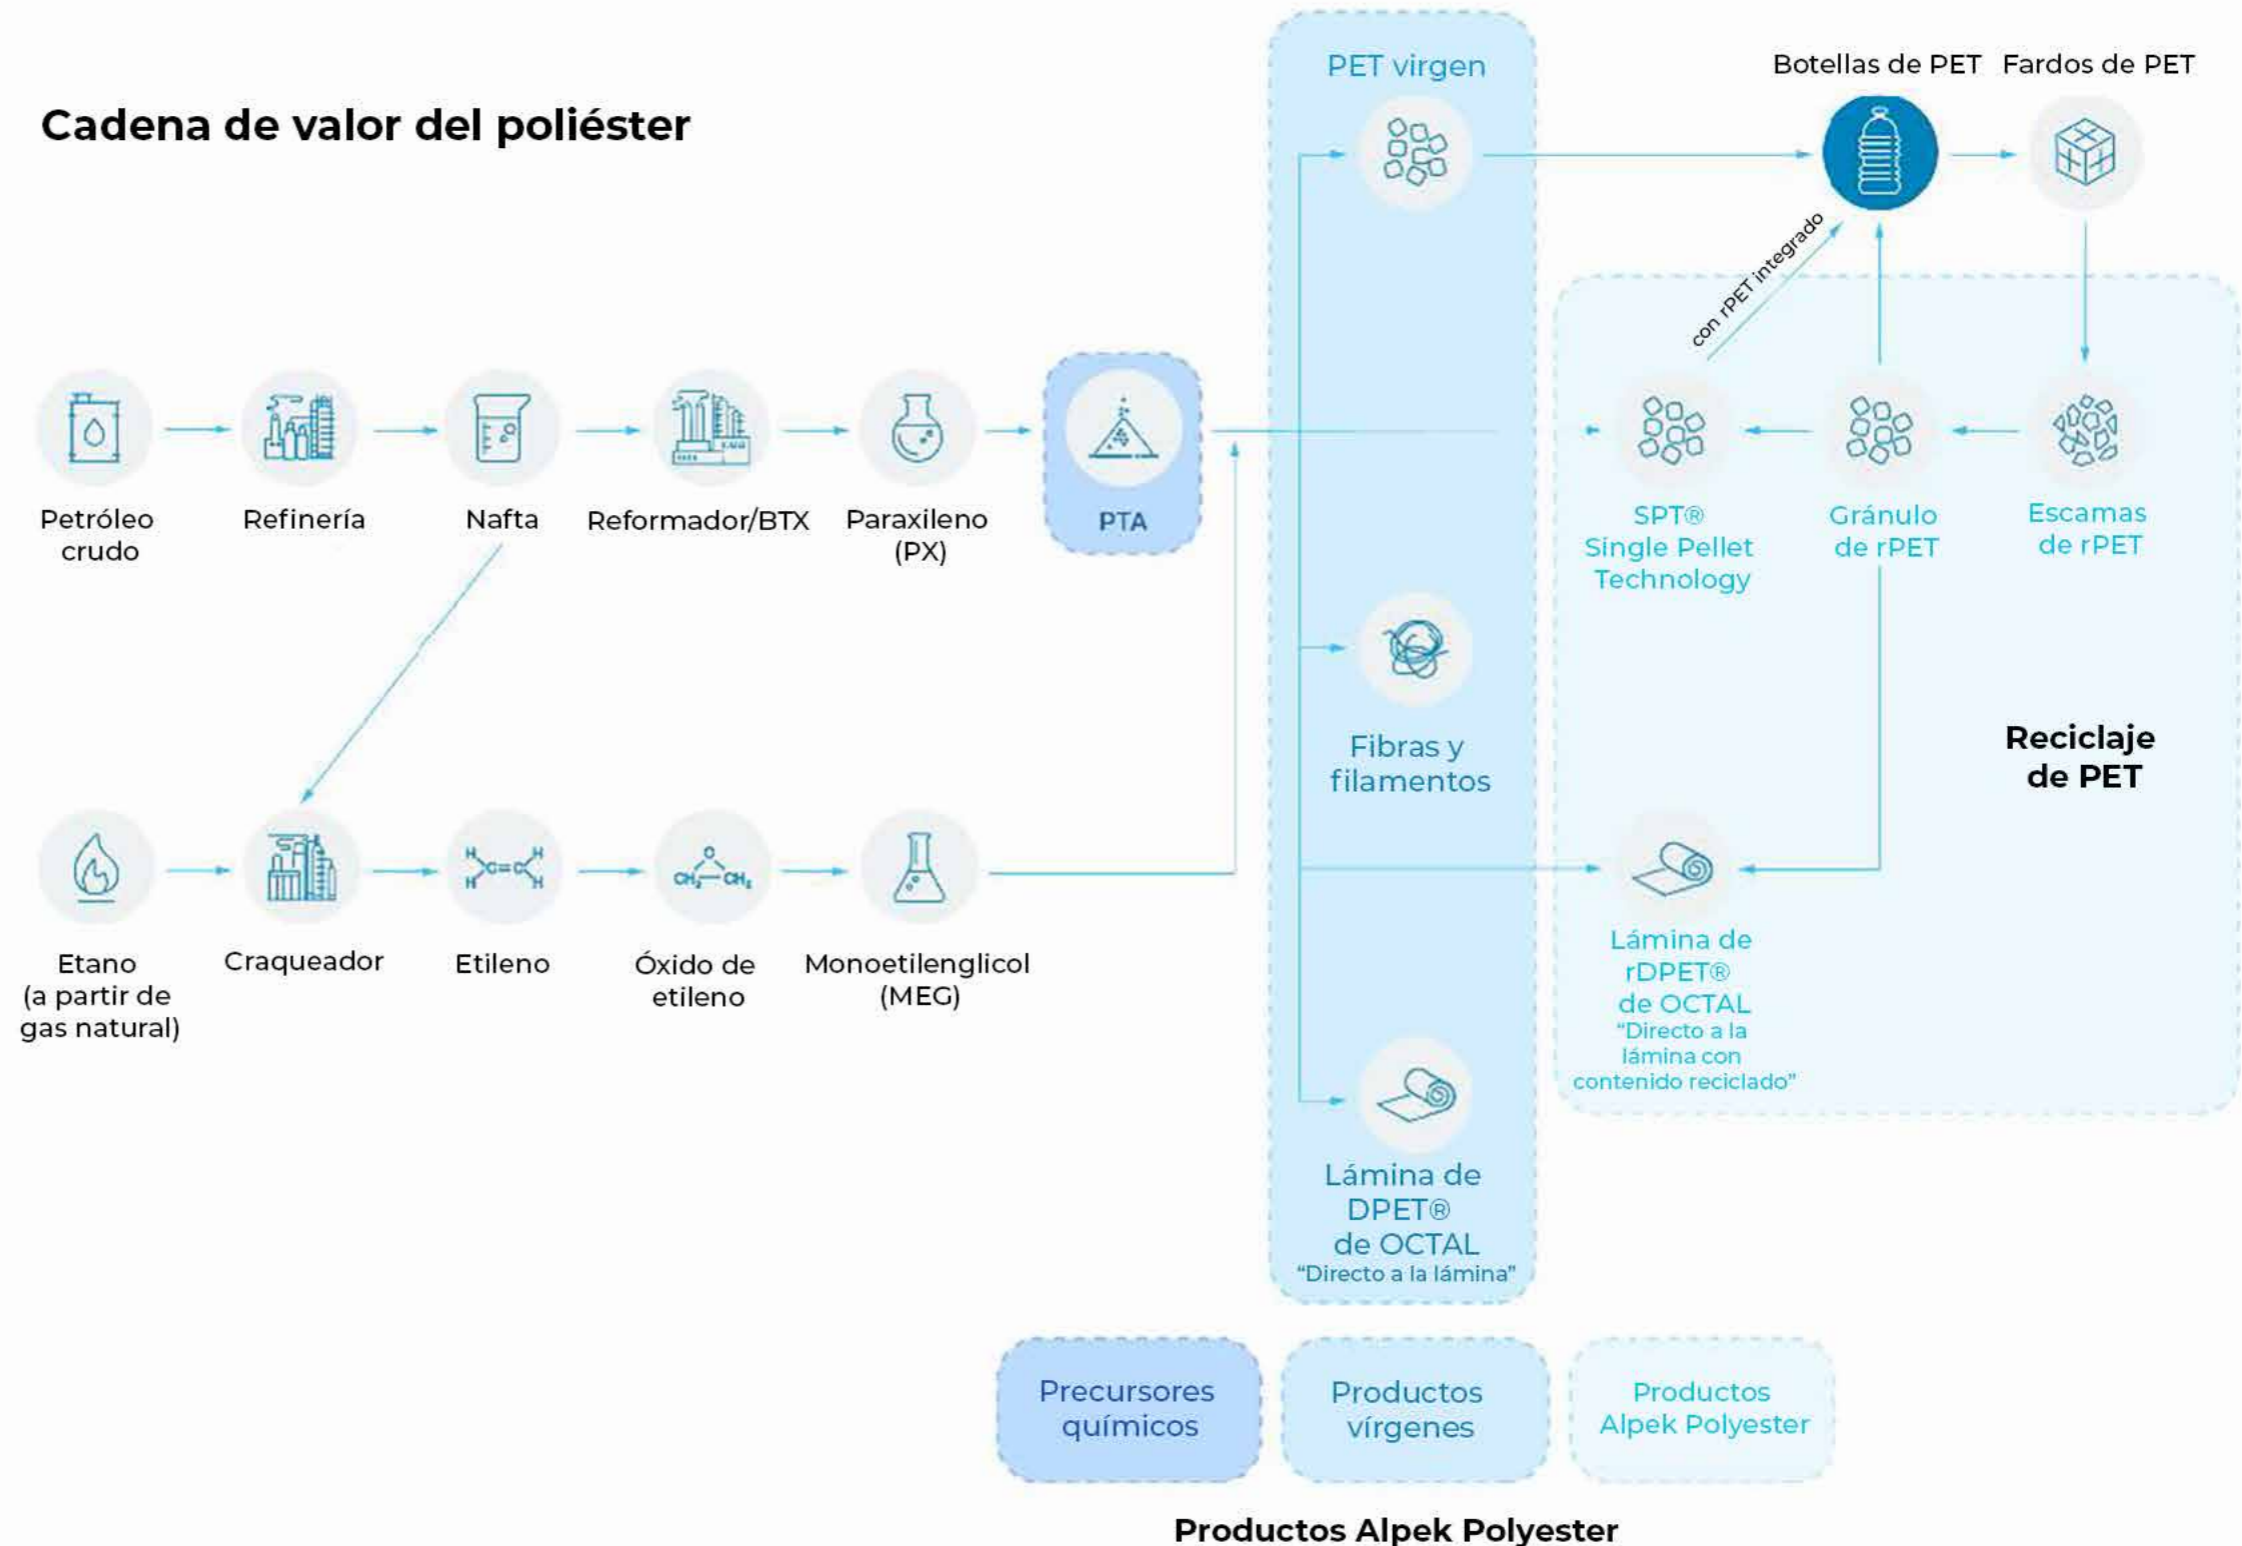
Cadena de valor del poliéster

PET virgen

Botellas de PET

Fardos de PET

con rPET integrado

Petróleo crudo

Refinería

Nafta

Reformador/BTX

Paraxileno (PX)

PTA

SPT® Single Pellet Technology

Gránulo de rPET

Escamas de rPET

Fibras y filamentos

Reciclaje de PET

Etano (a partir de gas natural)

Craqueador

Etileno

Óxido de etileno

Monoetilenglicol (MEG)

Lámina de rDPET® de OCTAL "Directo a la lámina con contenido reciclado"

Lámina de DPET® de OCTAL "Directo a la lámina"

Precursores químicos

Productos vírgenes

Productos Alpek Polyester

Productos Alpek Polyester